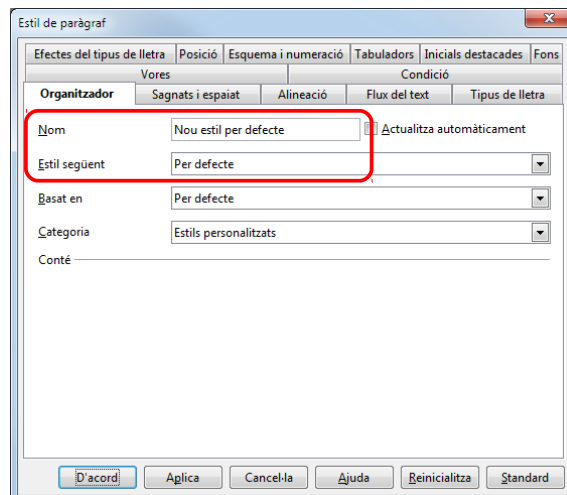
Estil de paràgraf

Efectes del tipus de lletra | Posició | Esquema i numeració | Tabuladors | Inicials destacades | Fons

Vores | Condició

Organitzador | Sagnats i espaiat | Alineació | Flux del text | Tipus de lletra

Nom | Nou estil per defecte | Actualitza automàticament

Estil següent | Per defecte

Basat en | Per defecte

Categoria | Estils personalitzats

Conté

D'acord | Aplica | Cancel·la | Ajuda | Reinicialitza | Standard